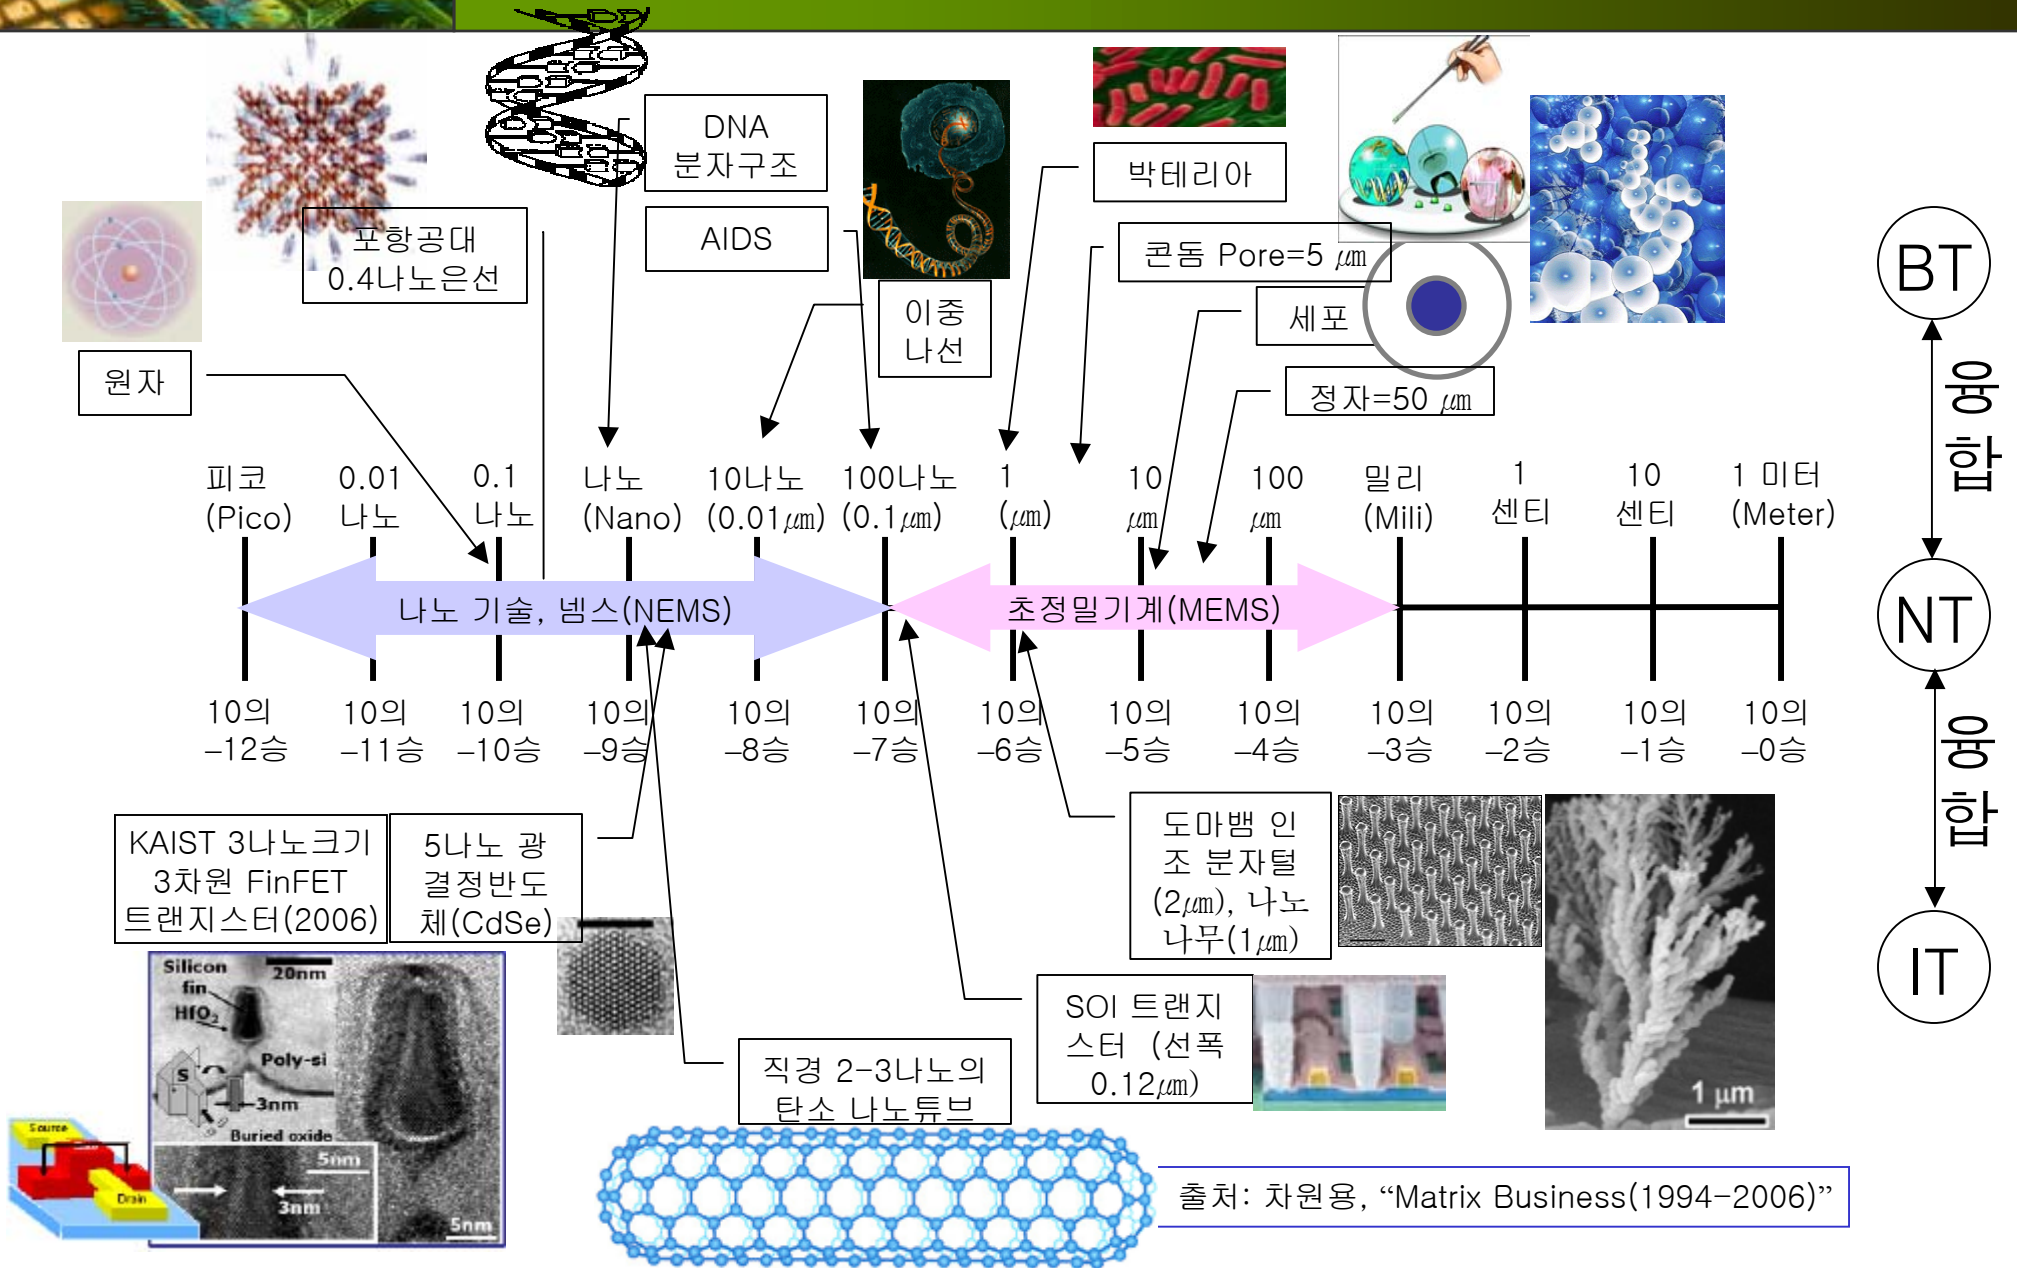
DNA 분자구조

AIDS

포항공대 0.4나노은선

원자

이중 나선

박테리아

콘돔 Pore=5 ㎛

세포

정자=50 ㎛

BT

융합

NT

융합

IT

피코 (Pico)

0.01 나노

0.1 나노

나노 (Nano)

10나노 (0.01㎛)

100나노 (0.1㎛)

1 (㎛)

10 ㎛

100 ㎛

밀리 (Mili)

1 센티

10 센티

1 미터 (Meter)

나노 기술, 넴스(NEMS)

초정밀기계(MEMS)

10의 –12승

10의 –11승

10의 –10승

10의 –9승

10의 –8승

10의 –7승

10의 –6승

10의 –5승

10의 –4승

10의 –3승

10의 –2승

10의 –1승

10의 –0승

KAIST 3나노크기 3차원 FinFET 트랜지스터(2006)

5나노 광결정반도체(CdSe)

도마뱀 인조 분자털 (2㎛), 나노나무(1㎛)

Silicon fin

20nm

HfO$_2$

Poly-si

S

3nm

Buried oxide

5nm

3nm

5nm

Source

Drain

SOI 트랜지스터 (선폭 0.12㎛)

직경 2-3나노의 탄소 나노튜브

1 μm

출처: 차원용, “Matrix Business(1994–2006)”